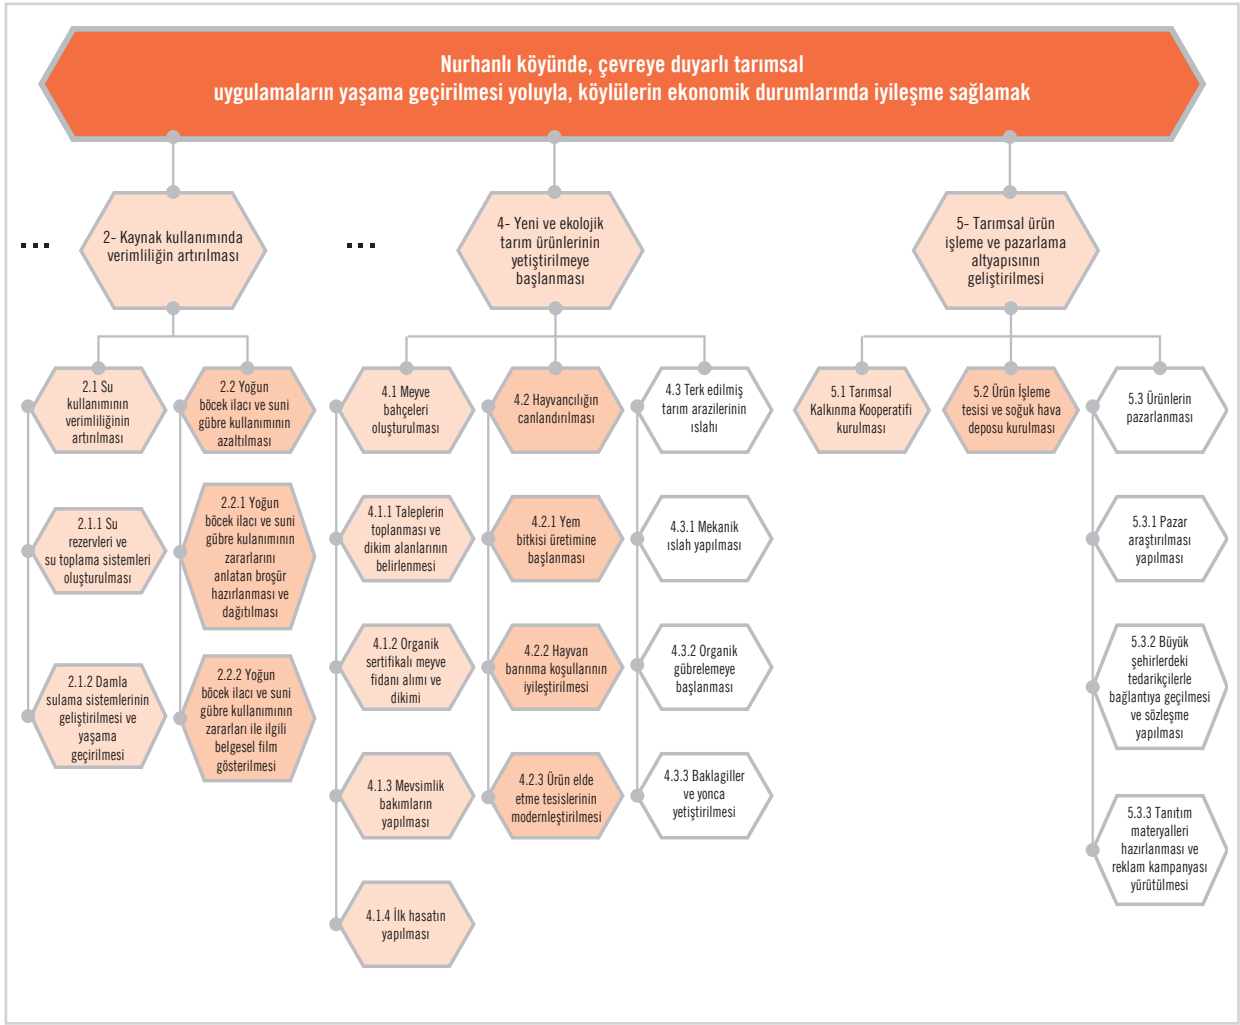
Nurhanlı köyünde, çevreye duyarlı tarımsal uygulamaların yaşama geçirilmesi yoluyla, köylülerin ekonomik durumlarında iyileşme sağlamak

...

2- Kaynak kullanımında verimliliğin artırılması

...

4- Yeni ve ekolojik tarım ürünlerinin yetiştirilmeye başlanması

5- Tarımsal ürün işleme ve pazarlama altyapısının geliştirilmesi

2.1 Su kullanımının verimliliğinin artırılması

2.1.1 Su rezervleri ve su toplama sistemleri oluşturulması

2.1.2 Damla sulama sistemlerinin geliştirilmesi ve yaşama geçirilmesi

2.2 Yoğun böcek ilacı ve suni gübre kullanımının azaltılması

2.2.1 Yoğun böcek ilacı ve suni gübre kulanımının zararlarını anlatan broşür hazırlanması ve dağıtılması

2.2.2 Yoğun böcek ilacı ve suni gübre kullanımının zararları ile ilgili belgesel film gösterilmesi

4.1 Meyve bahçeleri oluşturulması

4.1.1 Taleplerin toplanması ve dikim alanlarının belirlenmesi

4.1.2 Organik sertifikalı meyve fidanı alımı ve dikimi

4.1.3 Mevsimlik bakımların yapılması

4.1.4 İlk hasatın yapılması

4.2 Hayvancılığın canlandırılması

4.2.1 Yem bitkisi üretimine başlanması

4.2.2 Hayvan barınma koşullarının iyileştirilmesi

4.2.3 Ürün elde etme tesislerinin modernleştirilmesi

4.3 Terk edilmiş tarım arazilerinin ıslahı

4.3.1 Mekanik ıslah yapılması

4.3.2 Organik gübrelemeye başlanması

4.3.3 Baklagiller ve yonca yetiştirilmesi

5.1 Tarımsal Kalkınma Kooperatifi kurulması

5.2 Ürün İşleme tesisi ve soğuk hava deposu kurulması

5.3 Ürünlerin pazarlanması

5.3.1 Pazar araştırılması yapılması

5.3.2 Büyük şehirlerdeki tedarikçilerle bağlantıya geçilmesi ve sözleşme yapılması

5.3.3 Tanıtım materyalleri hazırlanması ve reklam kampanyası yürütülmesi